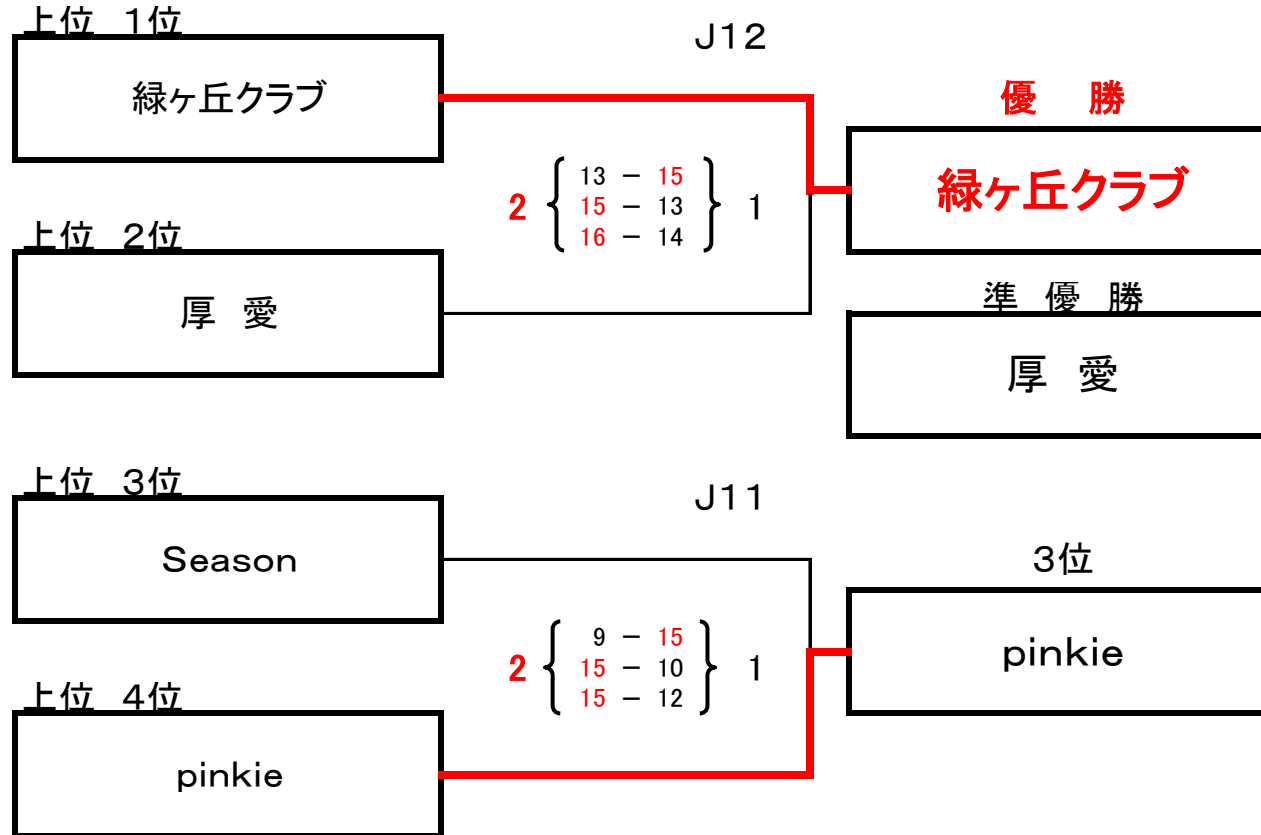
上位　1位

緑ヶ丘クラブ

J12

優　勝

2 { 13 − 15
15 − 13
16 − 14 } 1

緑ヶ丘クラブ

上位　2位

厚　愛

準 優 勝

厚　愛

上位　3位

Season

J11

3位

2 { 9 − 15
15 − 10
15 − 12 } 1

pinkie

上位　4位

pinkie